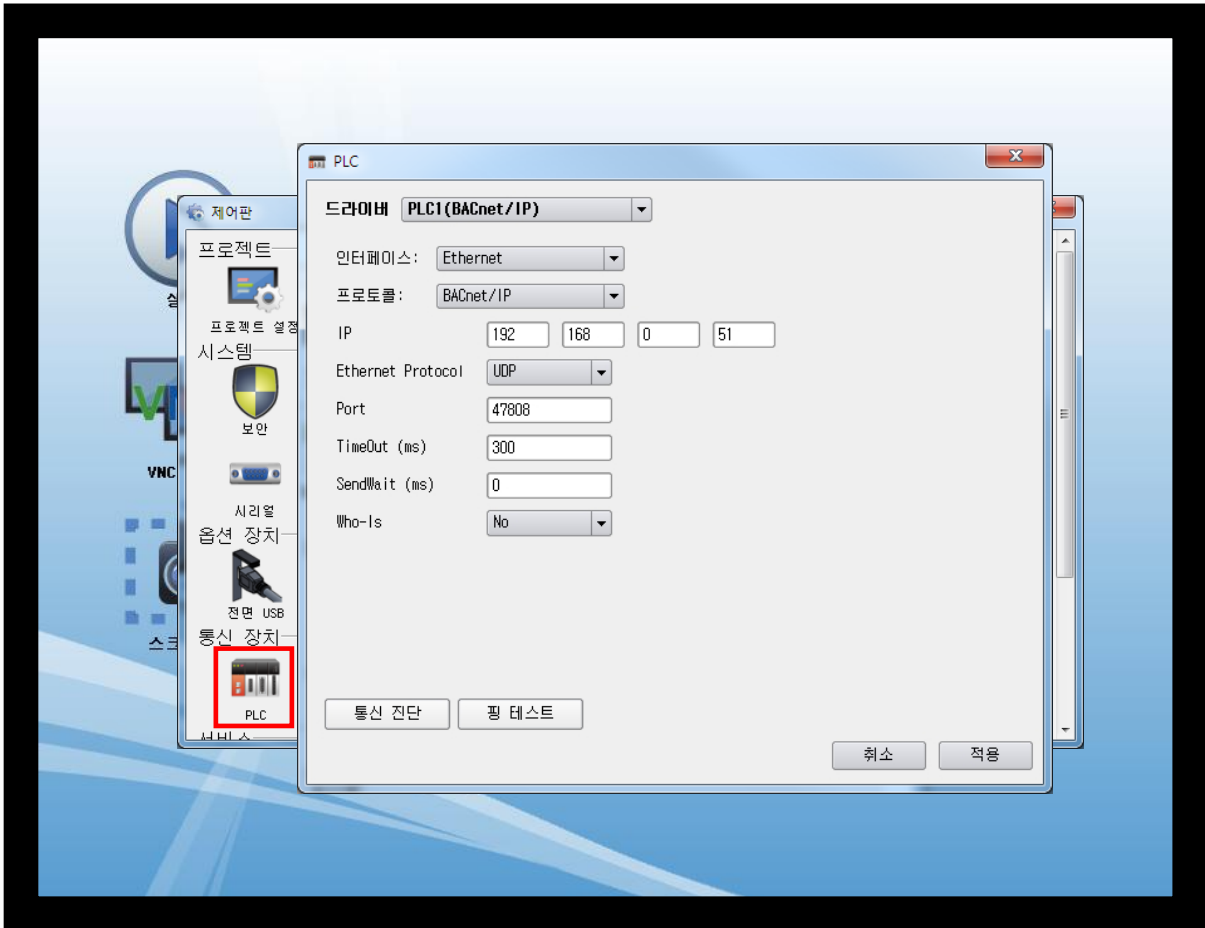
제어판

프로젝트

프로젝트 설정

시스템

보안

시리얼

옵션 장치

전면 USB

통신 장치

PLC

VNC

PLC

드라이버 PLC1(BACnet/IP)

인터페이스: Ethernet

프로토콜: BACnet/IP

IP 192 168 0 51

Ethernet Protocol UDP

Port 47808

TimeOut (ms) 300

SendWait (ms) 0

Who-Is No

통신 진단

핑 테스트

취소

적용